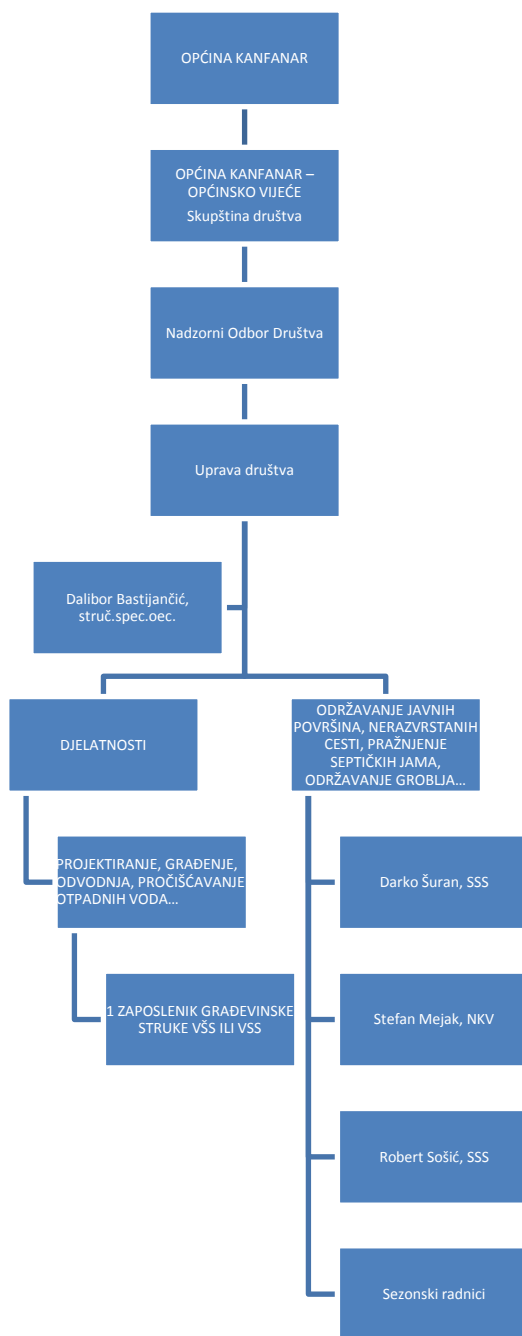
OPĆINA KANFANAR

OPĆINA KANFANAR – OPĆINSKO VIJEĆE
Skupština društva

Nadzorni Odbor Društva

Uprava društva

Dalibor Bastijančić, struč.spec.oec.

DJELATNOSTI

ODRŽAVANJE JAVNIH POVRŠINA, NERAZVRSTANIH CESTI, PRAŽNJENJE SEPTIČKIH JAMA, ODRŽAVANJE GROBLJA...

PROJEKTIRANJE, GRAĐENJE, ODVODNJA, PROČIŠĆAVANJE OTPADNIH VODA...

1 ZAPOSLENIK GRAĐEVINSKE STRUKE VŠS ILI VSS

Darko Šuran, SSS

Stefan Mejak, NKV

Robert Sošić, SSS

Sezonski radnici